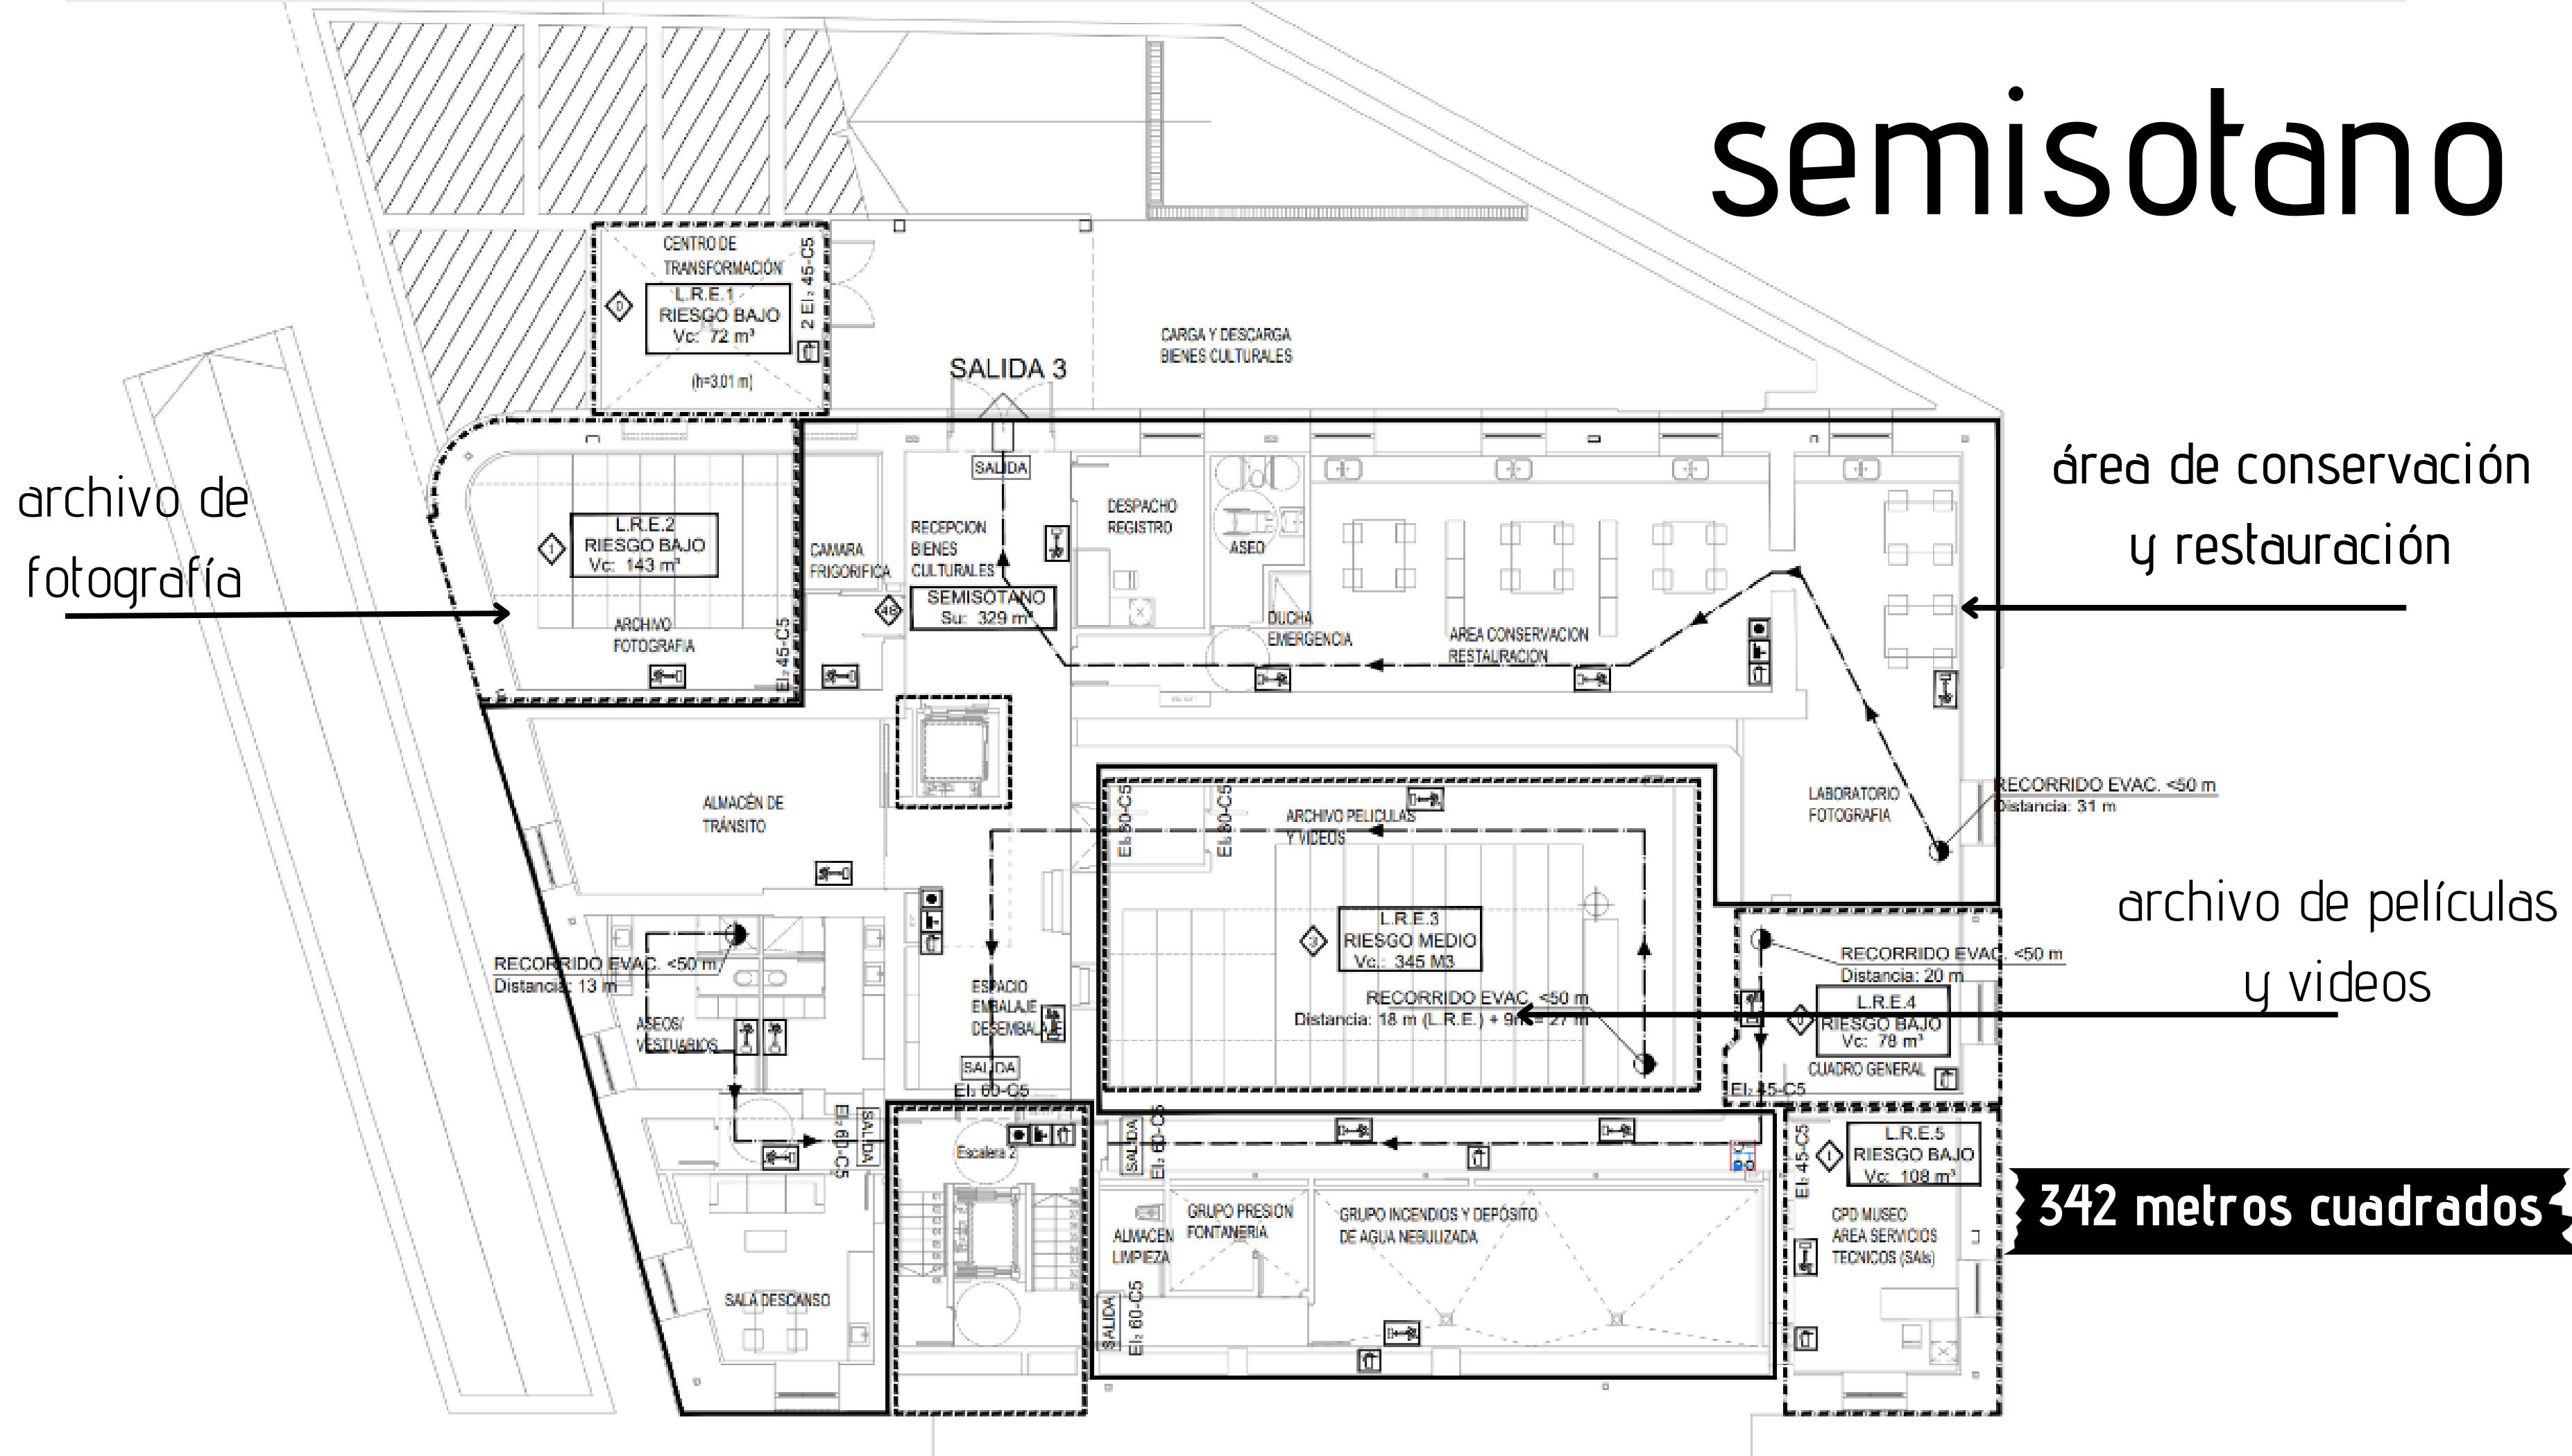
semisotano

archivo de fotografía

área de conservación y restauración

archivo de películas y videos

342 metros cuadrados

CENTRO DE TRANSFORMACIÓN
L.R.E.1
RIESGO BAJO
Vc: 72 m³
(h=3.01 m)
2 EI₂ 45-C5

SALIDA 3

CARGA Y DESCARGA BIENES CULTURALES

L.R.E.2
RIESGO BAJO
Vc: 143 m³
ARCHIVO FOTOGRAFIA
EI₂ 45-C5

CAMARA FRIGORIFICA

RECEPCION BIENES CULTURALES

SALIDA

SEMISOTANO
Su: 329 m²

DESPACHO REGISTRO

ASEO

DUCHA EMERGENCIA

AREA CONSERVACION RESTAURACION

LABORATORIO FOTOGRAFIA

RECORRIDO EVAC. <50 m
Distancia: 31 m

ALMACÉN DE TRÁNSITO

ARCHIVO PELICULAS Y VIDEOS
EI₂ 60-C5
EI₂ 60-C5

L.R.E.3
RIESGO MEDIO
Vc: 345 M3

RECORRIDO EVAC. <50 m
Distancia: 18 m (L.R.E.) + 9m = 27 m

RECORRIDO EVAC. <50 m
Distancia: 20 m

L.R.E.4
RIESGO BAJO
Vc: 78 m³
CUADRO GENERAL
EI₂ 45-C5

RECORRIDO EVAC. <50 m
Distancia: 13 m

ASEOS/ VESTUARIOS

ESPACIO EMBALAJE DESEMBALAJE

SALIDA
EI₂ 60-C5

SALIDA
EI₂ 60-C5

Escalera 2

SALIDA
EI₂ 60-C5

ALMACEN LIMPIEZA

GRUPO PRESION FONTANERIA

GRUPO INCENDIOS Y DEPÓSITO DE AGUA NEBULIZADA

SALIDA
EI₂ 60-C5

L.R.E.5
RIESGO BAJO
Vc: 108 m³
EI₂ 45-C5
CPD MUSEO
AREA SERVICIOS TECNICOS (SAIs)

SALA DESCANSO